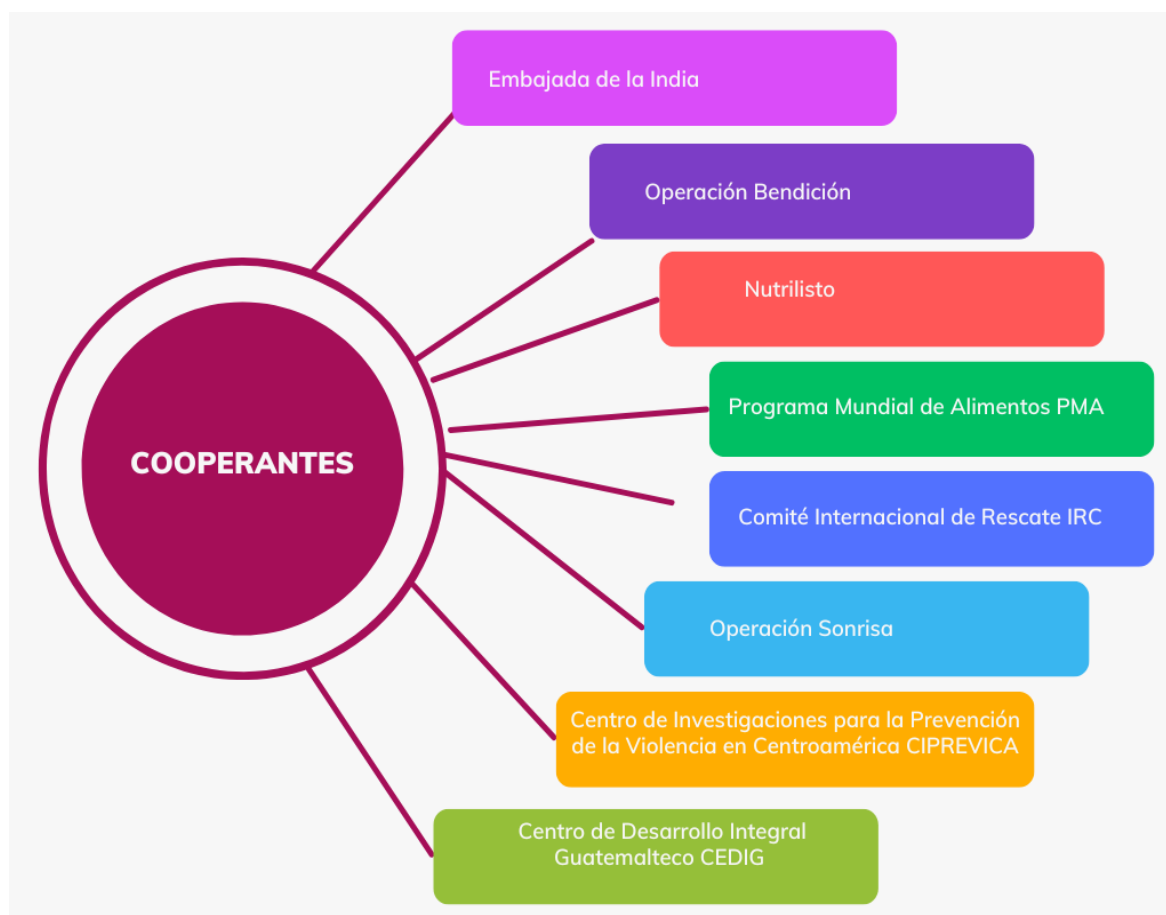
COOPERANTES

Embajada de la India

Operación Bendición

Nutrilisto

Programa Mundial de Alimentos PMA

Comité Internacional de Rescate IRC

Operación Sonrisa

Centro de Investigaciones para la Prevención de la Violencia en Centroamérica CIPREVICA

Centro de Desarrollo Integral Guatemalteco CEDIG